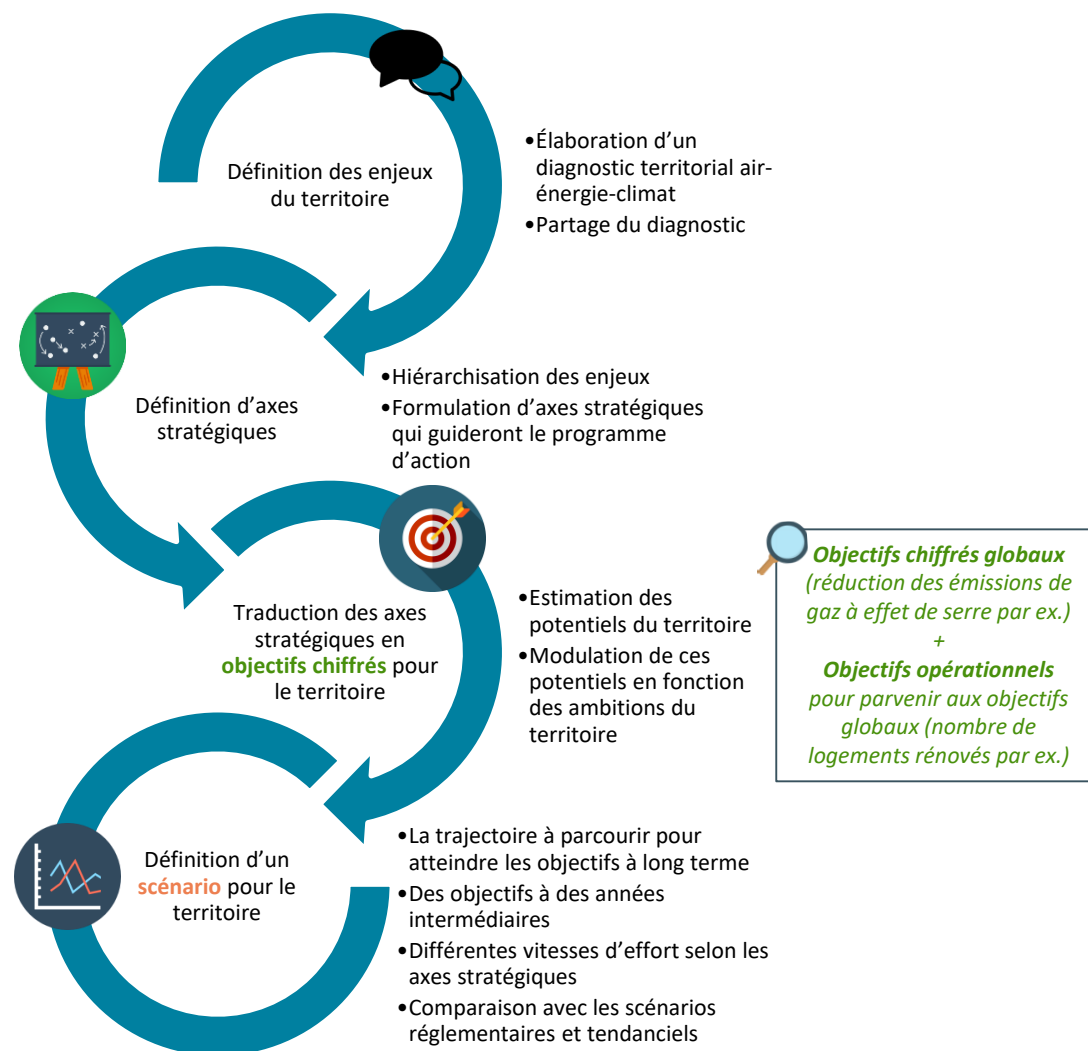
Définition des enjeux du territoire

•Élaboration d'un diagnostic territorial air-énergie-climat
•Partage du diagnostic

Définition d'axes stratégiques

•Hiérarchisation des enjeux
•Formulation d'axes stratégiques qui guideront le programme d'action

Traduction des axes stratégiques en **objectifs chiffrés** pour le territoire

•Estimation des potentiels du territoire
•Modulation de ces potentiels en fonction des ambitions du territoire

***Objectifs chiffrés globaux***
*(réduction des émissions de gaz à effet de serre par ex.)*
*+*
***Objectifs opérationnels***
*pour parvenir aux objectifs globaux (nombre de logements rénovés par ex.)*

Définition d'un **scénario** pour le territoire

•La trajectoire à parcourir pour atteindre les objectifs à long terme
•Des objectifs à des années intermédiaires
•Différentes vitesses d'effort selon les axes stratégiques
•Comparaison avec les scénarios réglementaires et tendanciels